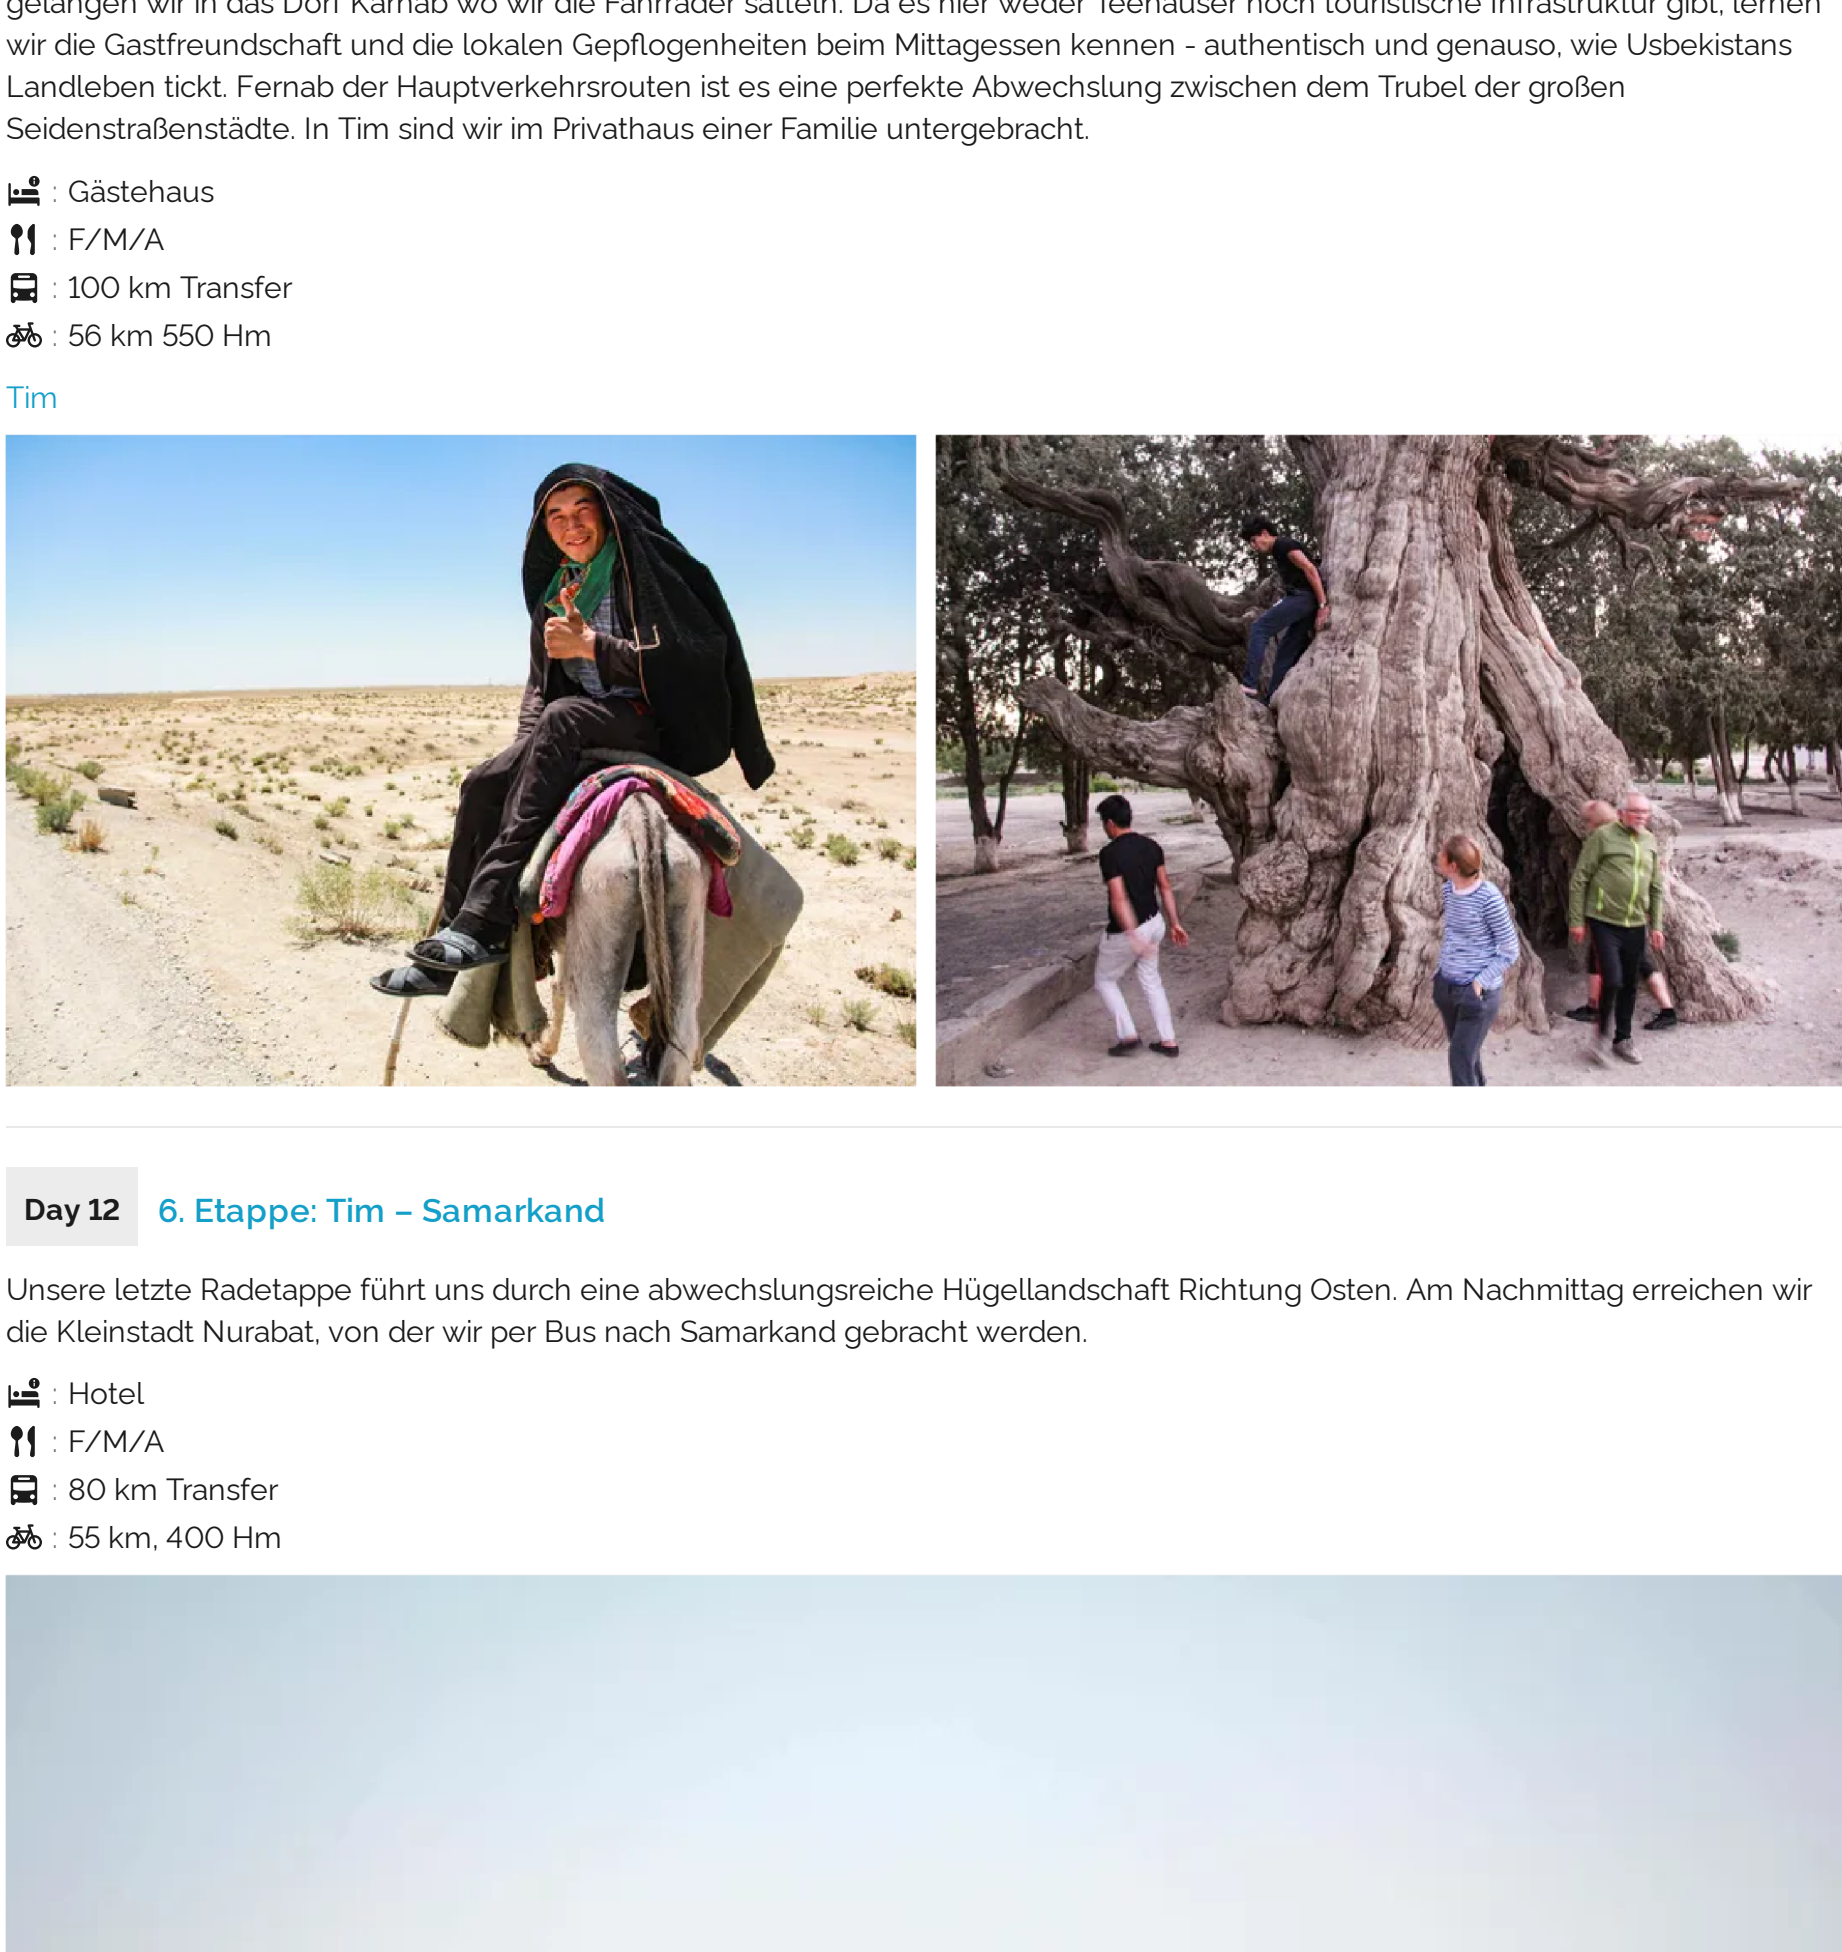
gelangen wir in das Dorf Karnab wo wir die Fahrräder satteln. Da es hier weder Teehäuser noch touristische Infrastruktur gibt, lernen wir die Gastfreundschaft und die lokalen Gepflogenheiten beim Mittagessen kennen - authentisch und genauso, wie Usbekistans Landleben tickt. Fernab der Hauptverkehrsrouten ist es eine perfekte Abwechslung zwischen dem Trubel der großen Seidenstraßenstädte. In Tim sind wir im Privathaus einer Familie untergebracht.

: Gästehaus
: F/M/A
: 100 km Transfer
: 56 km 550 Hm

Tim

Day 12 6. Etappe: Tim – Samarkand

Unsere letzte Radetappe führt uns durch eine abwechslungsreiche Hügellandschaft Richtung Osten. Am Nachmittag erreichen wir die Kleinstadt Nurabat, von der wir per Bus nach Samarkand gebracht werden.

: Hotel
: F/M/A
: 80 km Transfer
: 55 km, 400 Hm